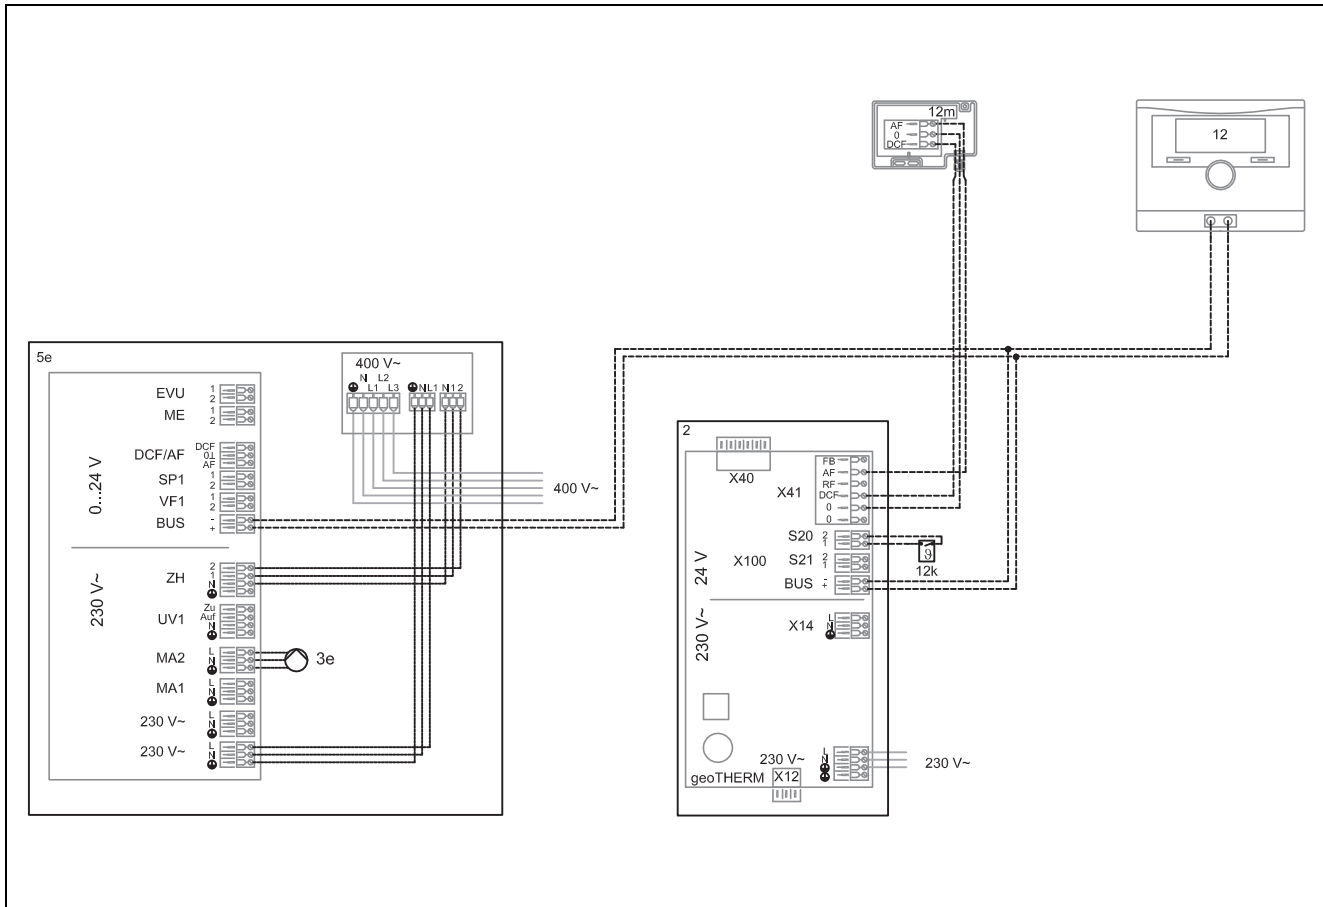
12m
AF
0
DCF

12

5e

400 V~
N L1 L2 L3
N L1
N 1 2

EVU 1 2
ME 1 2
DCF/AF DCF 0 AF
SP1 1 2
VF1 1 2
BUS - +
0...24 V

230 V~
ZH 2 1 N
UV1 Zu Auf N
MA2 L N
3e
MA1 L N
230 V~ L N
230 V~ L N

400 V~

2
X40
X41
FB
AF
RF
DCF
0
0
24 V
X100
S20 2 1
S21 2 1
BUS - +
12k
230 V~
X14 L N
230 V~
L N
230 V~
geoTHERM X12